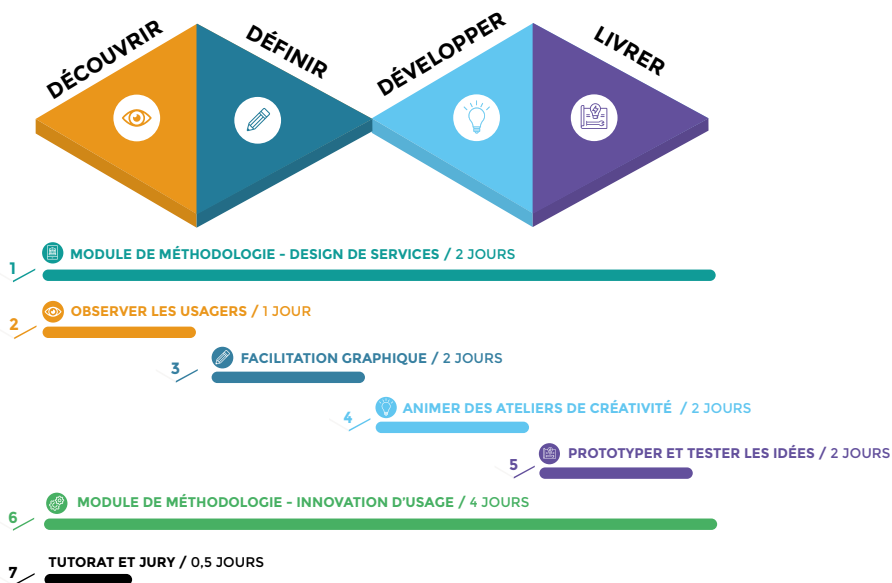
DÉCOUVRIR
DÉFINIR
DÉVELOPPER
LIVRER

1 MODULE DE MÉTHODOLOGIE - DESIGN DE SERVICES / 2 JOURS

2 OBSERVER LES USAGERS / 1 JOUR

3 FACILITATION GRAPHIQUE / 2 JOURS

4 ANIMER DES ATELIERS DE CRÉATIVITÉ / 2 JOURS

5 PROTOTYPER ET TESTER LES IDÉES / 2 JOURS

6 MODULE DE MÉTHODOLOGIE - INNOVATION D'USAGE / 4 JOURS

7 TUTORAT ET JURY / 0,5 JOURS